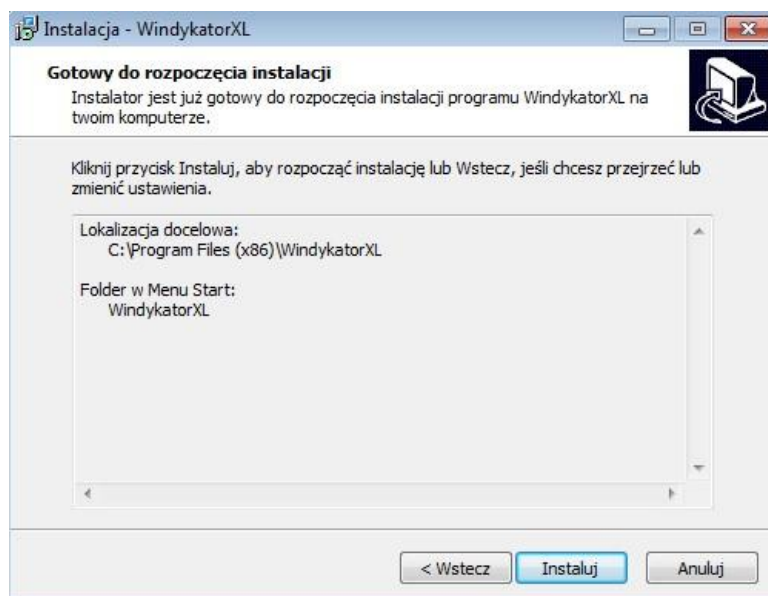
Instalacja - WindykatorXL

Gotowy do rozpoczęcia instalacji

Instalator jest już gotowy do rozpoczęcia instalacji programu WindykatorXL na twoim komputerze.

Kliknij przycisk Instaluj, aby rozpocząć instalację lub Wstecz, jeśli chcesz przejrzeć lub zmienić ustawienia.

Lokalizacja docelowa:
C:\Program Files (x86)\WindykatorXL

Folder w Menu Start:
WindykatorXL

< Wstecz
Instaluj
Anuluj